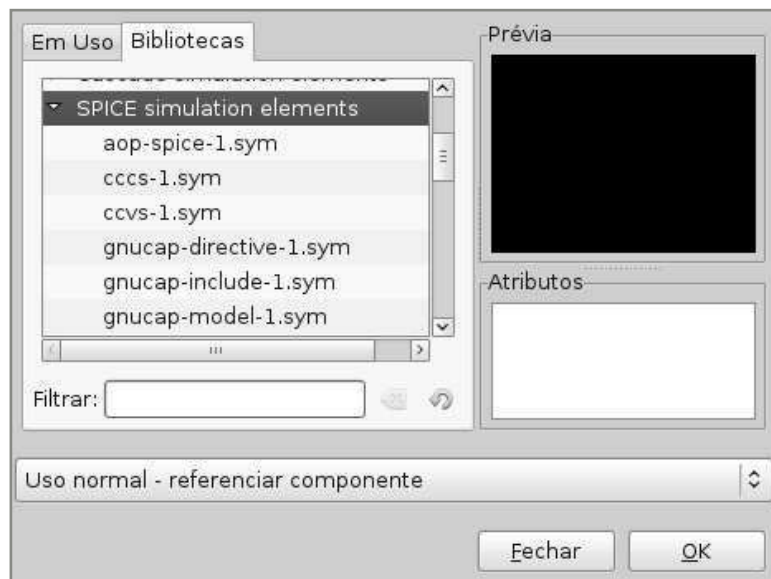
Em Uso Bibliotecas

Prévia

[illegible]
SPICE simulation elements
aop-spice-1.sym
cccs-1.sym
ccvs-1.sym
gnucap-directive-1.sym
gnucap-include-1.sym
gnucap-model-1.sym

Atributos

Filtrar:

Uso normal - referenciar componente

Fechar
OK